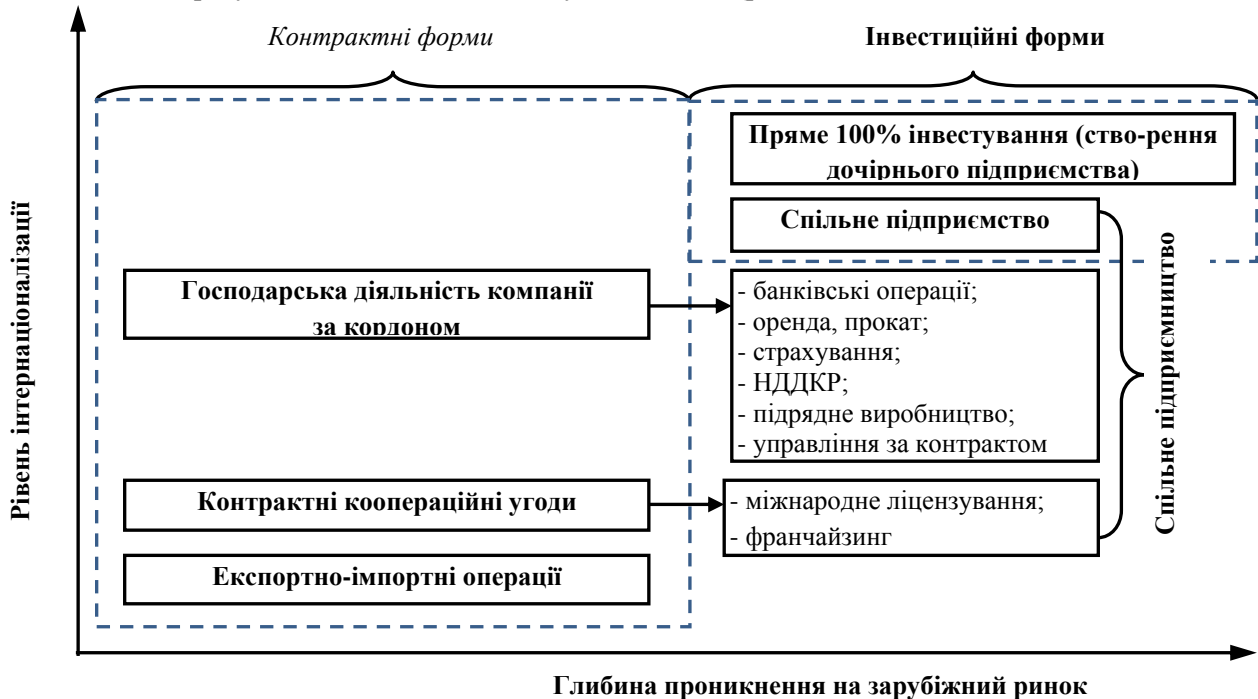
Рівень інтернаціоналізації

Контрактні форми

Інвестиційні форми

Пряме 100% інвестування (ство-рення дочірнього підприємства)

Спільне підприємство

Господарська діяльність компанії за кордоном

- банківські операції;
- оренда, прокат;
- страхування;
- НДДКР;
- підрядне виробництво;
- управління за контрактом

Контрактні коопераційні угоди

- міжнародне ліцензування;
- франчайзинг

Експортно-імпортні операції

Спільне підприємництво

Глибина проникнення на зарубіжний ринок